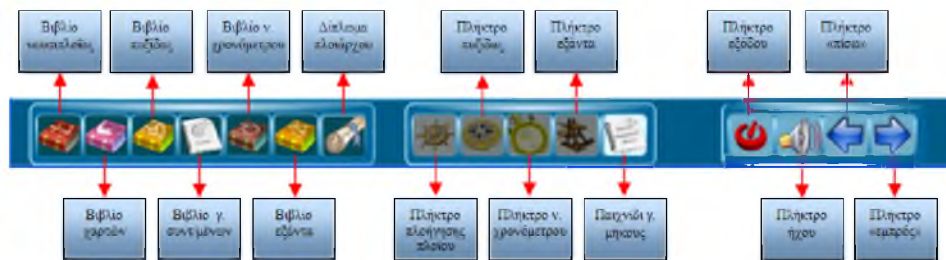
Βιβλίο νεκταλσών

Βιβλίο πυξίδας

Βιβλίο ν χρονόμετρου

Διάλειμμα πλοιάρχου

Πλήκτρο πυξίδας

Πλήκτρο εξάντα

Πλήκτρο εξόδου

Πλήκτρο «πίσω»

Βιβλίο χαρτών

Βιβλίο γ. συντ.μένων

Βιβλίο εξάντα

Πλήκτρο πλοήγησης πλοίου

Πλήκτρο ν. χρονόμετρου

Παιχνίδι γ. μήκους

Πλήκτρο ήχου

Πλήκτρο «εμπρός»